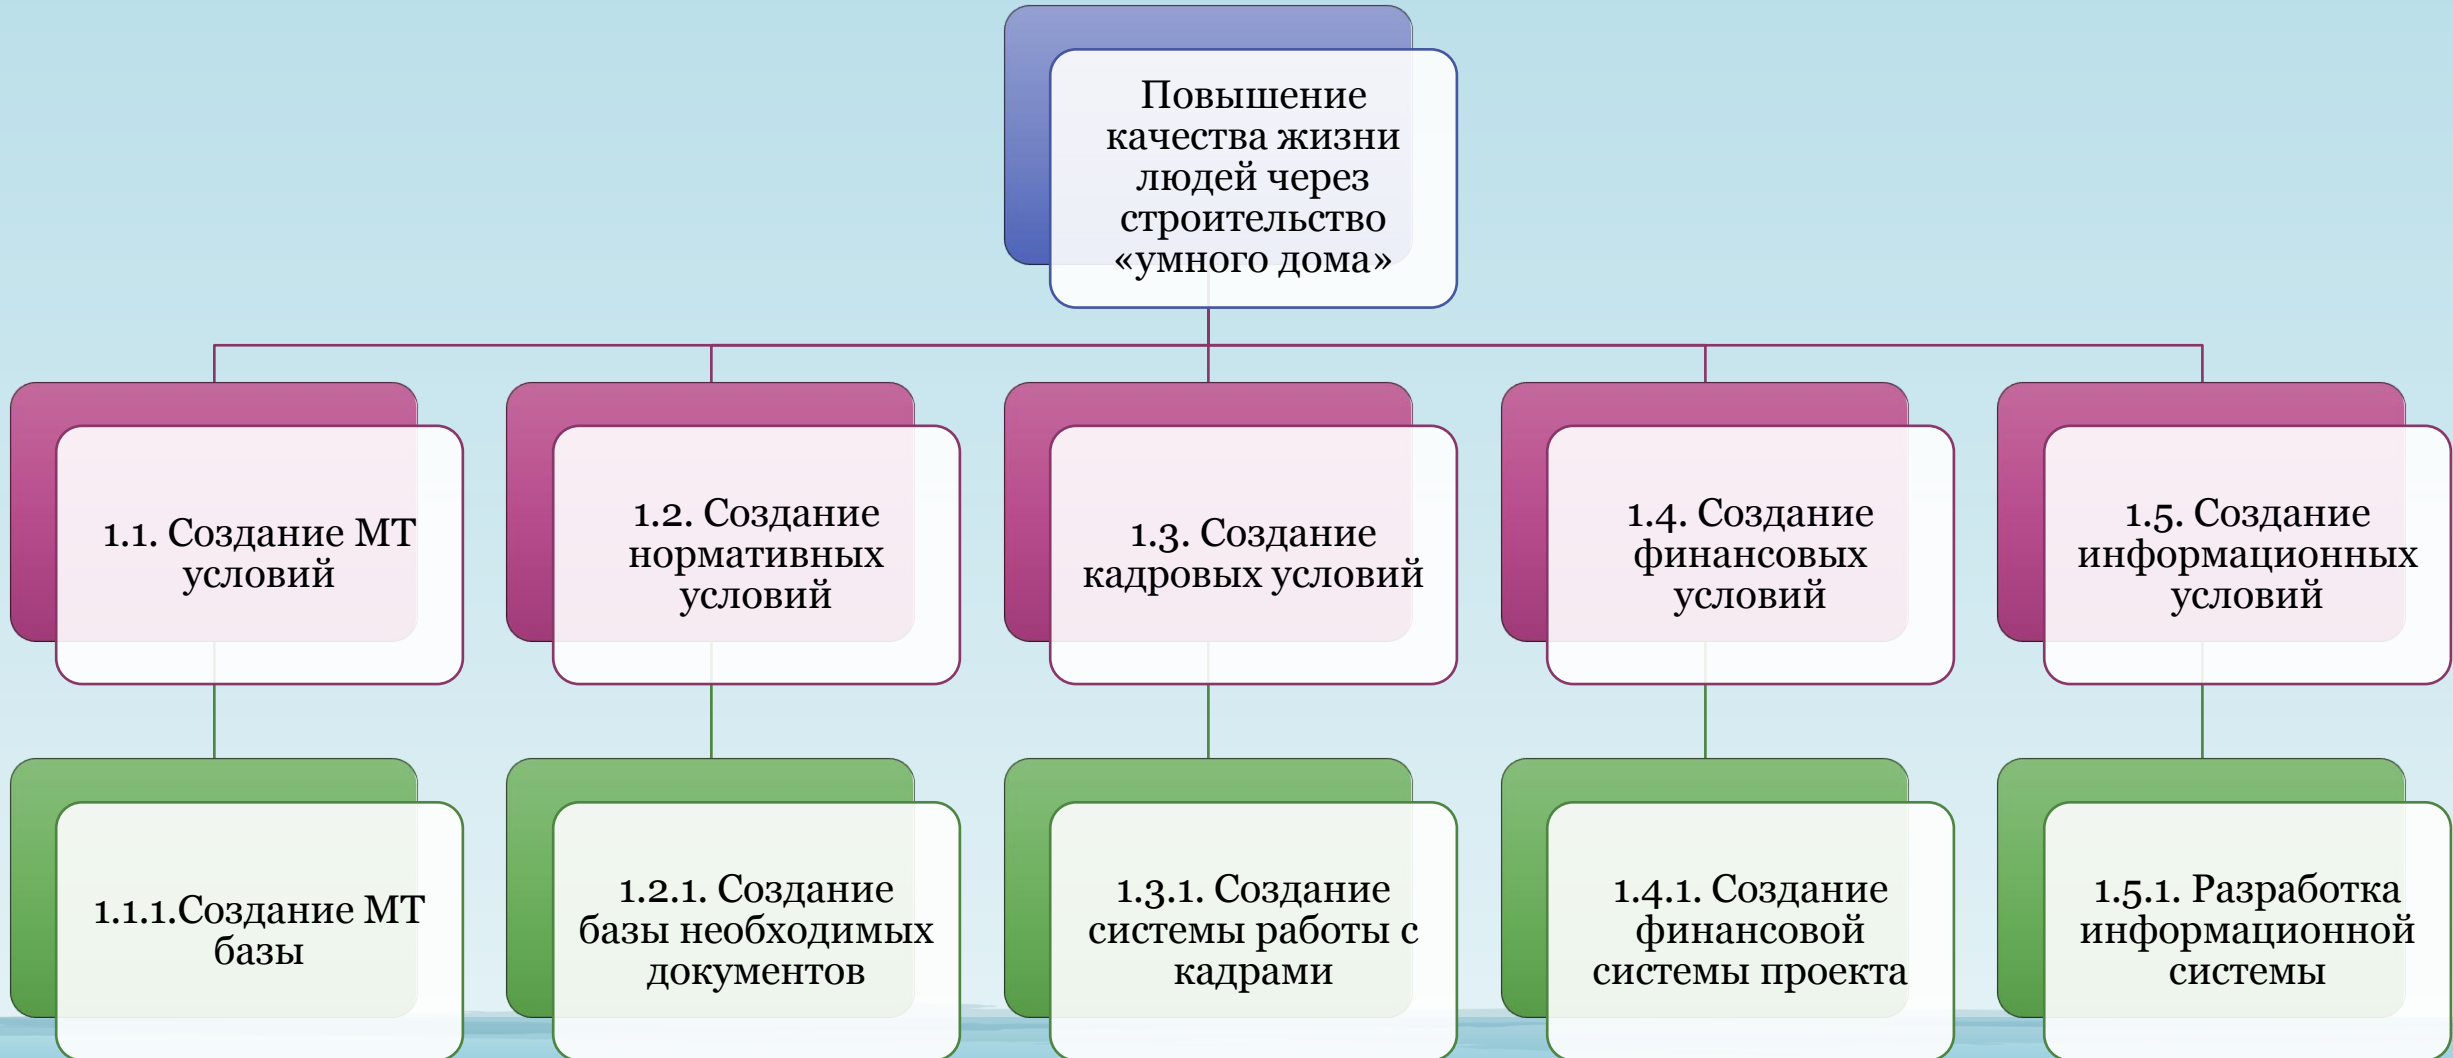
Повышение качества жизни людей через строительство «умного дома»

1.1. Создание МТ условий

1.2. Создание нормативных условий

1.3. Создание кадровых условий

1.4. Создание финансовых условий

1.5. Создание информационных условий

1.1.1.Создание МТ базы

1.2.1. Создание базы необходимых документов

1.3.1. Создание системы работы с кадрами

1.4.1. Создание финансовой системы проекта

1.5.1. Разработка информационной системы